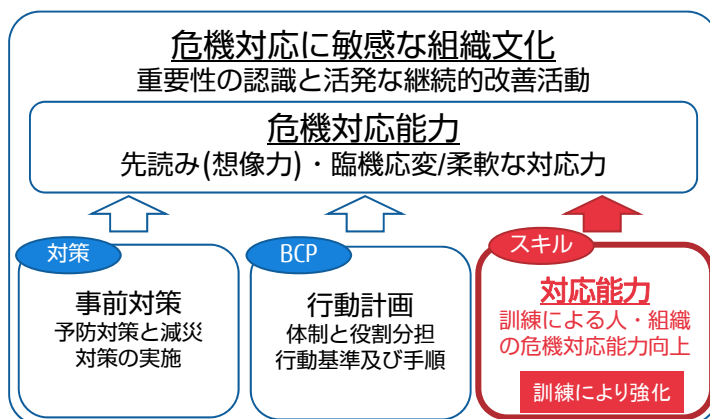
危機対応に敏感な組織文化
重要性の認識と活発な継続的改善活動

危機対応能力
先読み(想像力)・臨機応変/柔軟な対応力

対策
事前対策
予防対策と減災対策の実施

BCP
行動計画
体制と役割分担
行動基準及び手順

スキル
対応能力
訓練による人・組織の危機対応能力向上
訓練により強化